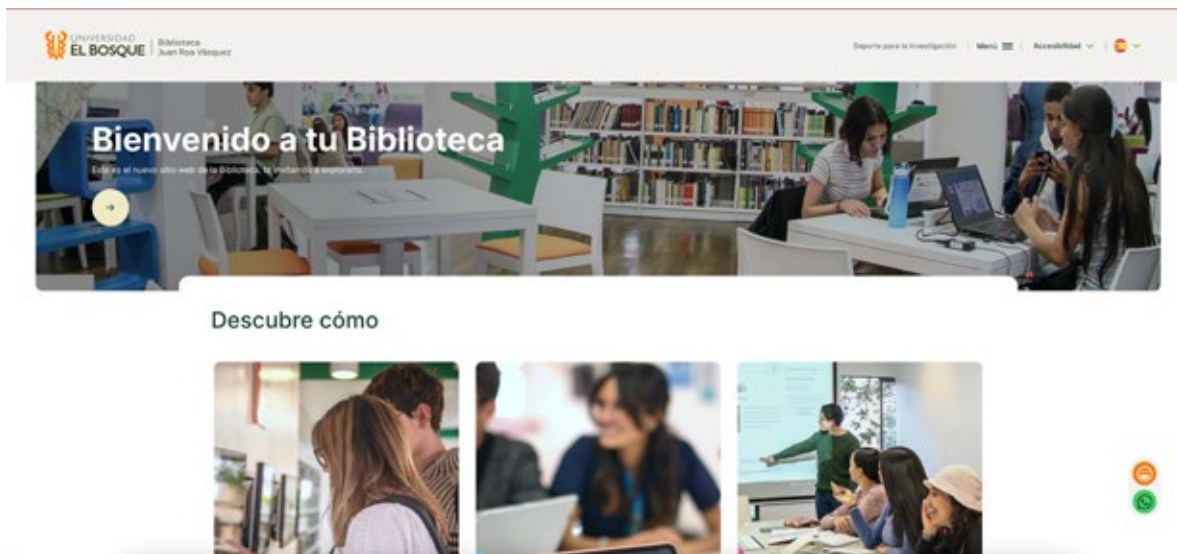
UNIVERSIDAD EL BOSQUE | Biblioteca Juan Roa Vásquez

Soporte para la investigación | Menú | Accesibilidad

Bienvenido a tu Biblioteca

Este es el nuevo sitio web de la Biblioteca, te invitamos a explorarlo.

Descubre cómo